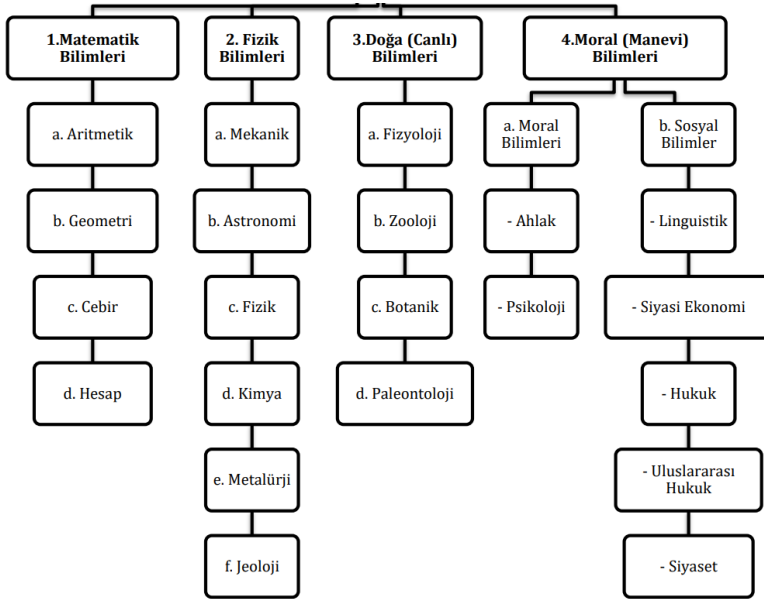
1.Matematik Bilimleri

a. Aritmetik

b. Geometri

c. Cebir

d. Hesap

2. Fizik Bilimleri

a. Mekanik

b. Astronomi

c. Fizik

d. Kimya

e. Metalürji

f. Jeoloji

3.Doğa (Canlı) Bilimleri

a. Fizyoloji

b. Zooloji

c. Botanik

d. Paleontoloji

4.Moral (Manevi) Bilimleri

a. Moral Bilimleri

- Ahlak

- Psikoloji

b. Sosyal Bilimler

- Linguistik

- Siyasi Ekonomi

- Hukuk

- Uluslararası Hukuk

- Siyaset